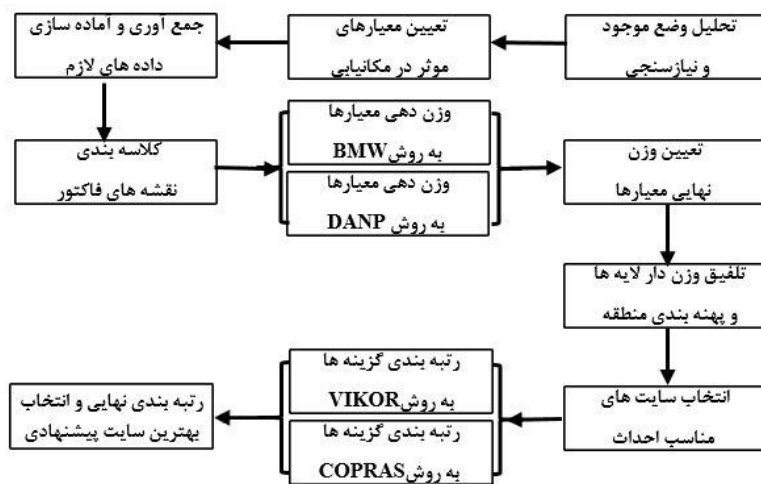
تحلیل وضع موجود و نیازسنجی

تعیین معیارهای موثر در مکانیابی

جمع اوری و اماده سازی داده های لازم

کلاسه بندی نقشه های فاکتور

وزن دهی معیارها به روشBMW

وزن دهی معیارها به روش DANP

تعیین وزن نهایی معیارها

تلفیق وزن دار لایه ها و پهنه بندی منطقه

انتخاب سایت های مناسب احداث

رتبه بندی گزینه ها به روشVIKOR

رتبه بندی گزینه ها به روشCOPRAS

رتبه بندی نهایی و انتخاب بهترین سایت پیشنهادی